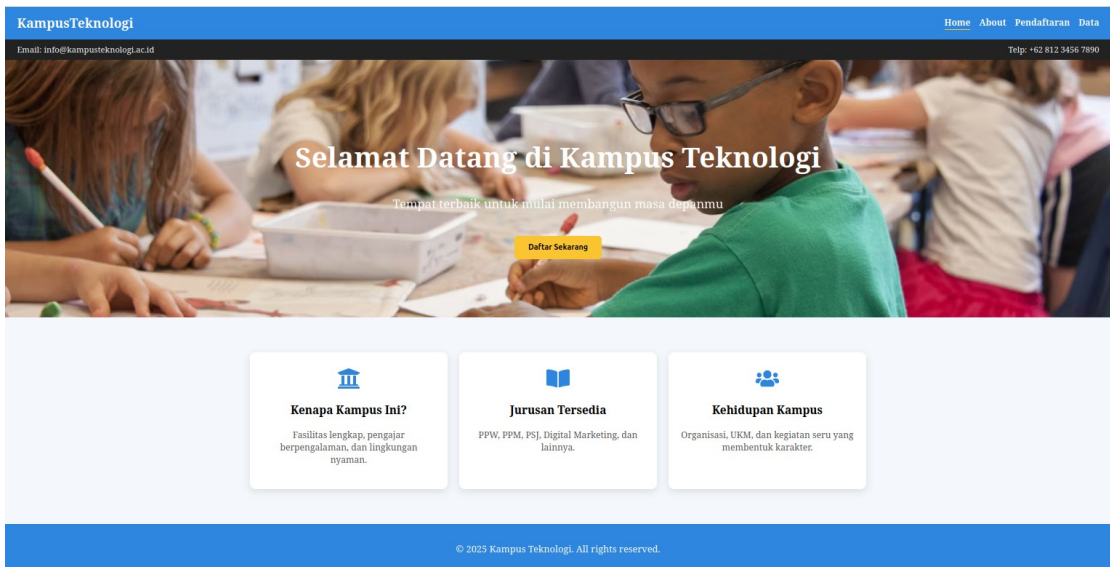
KampusTeknologi

Home About Pendaftaran Data

Email: info@kampusteknologi.ac.id

Telp: +62 812 3456 7890

Selamat Datang di Kampus Teknologi

Tempat terbaik untuk mulai membangun masa depanmu

Daftar Sekarang

Kenapa Kampus Ini?

Fasilitas lengkap, pengajar berpengalaman, dan lingkungan nyaman.

Jurusan Tersedia

PPW, PPM, PSJ, Digital Marketing, dan lainnya.

Kehidupan Kampus

Organisasi, UKM, dan kegiatan seru yang membentuk karakter.

© 2025 Kampus Teknologi. All rights reserved.